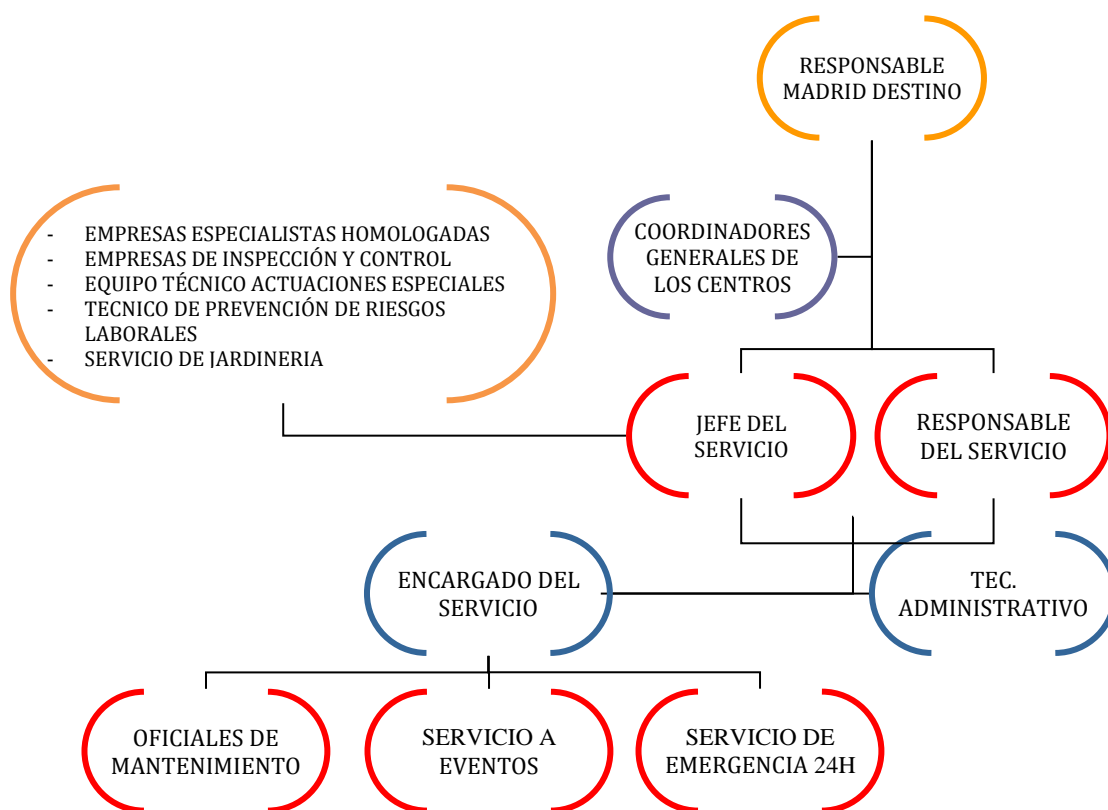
RESPONSABLE MADRID DESTINO

COORDINADORES GENERALES DE LOS CENTROS

- EMPRESAS ESPECIALISTAS HOMOLOGADAS
- EMPRESAS DE INSPECCIÓN Y CONTROL
- EQUIPO TÉCNICO ACTUACIONES ESPECIALES
- TECNICO DE PREVENCIÓN DE RIESGOS LABORALES
- SERVICIO DE JARDINERIA

JEFE DEL SERVICIO

RESPONSABLE DEL SERVICIO

ENCARGADO DEL SERVICIO

TEC. ADMINISTRATIVO

OFICIALES DE MANTENIMIENTO

SERVICIO A EVENTOS

SERVICIO DE EMERGENCIA 24H